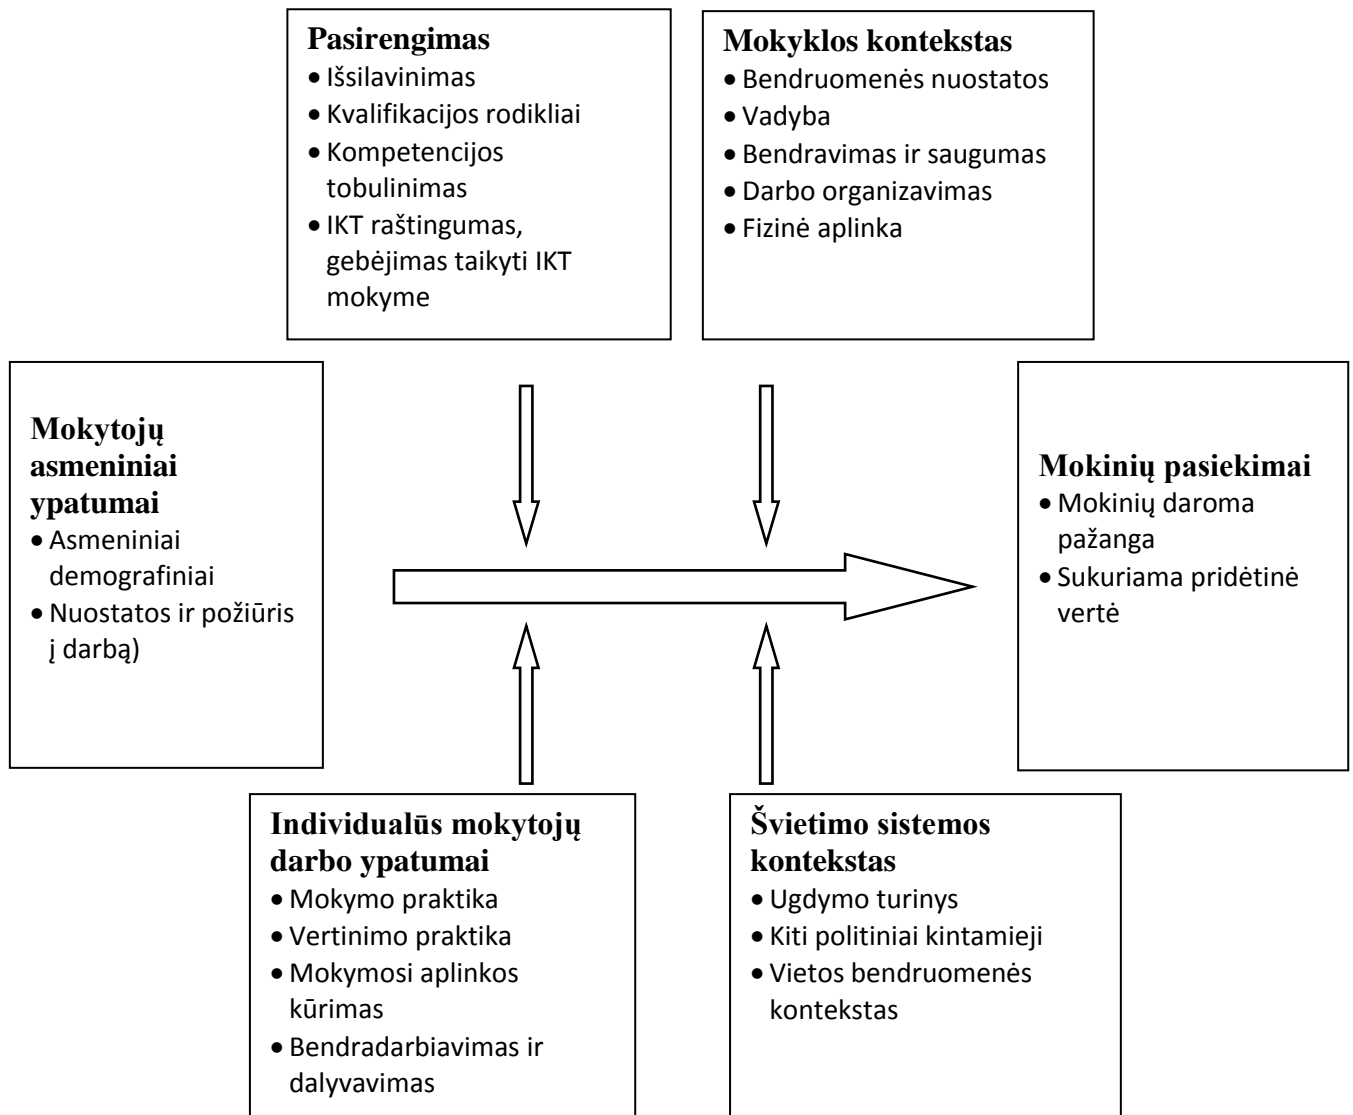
**Pasirengimas**
- Išsilavinimas
- Kvalifikacijos rodikliai
- Kompetencijos tobulinimas
- IKT raštingumas, gebėjimas taikyti IKT mokyme

**Mokyklos kontekstas**
- Bendruomenės nuostatos
- Vadyba
- Bendravimas ir saugumas
- Darbo organizavimas
- Fizinė aplinka

**Mokytojų asmeniniai ypatumai**
- Asmeniniai demografiniai
- Nuostatos ir požiūris į darbą)

**Mokinių pasiekimai**
- Mokinių daroma pažanga
- Sukuriama pridėtinė vertė

**Individualūs mokytojų darbo ypatumai**
- Mokymo praktika
- Vertinimo praktika
- Mokymosi aplinkos kūrimas
- Bendradarbiavimas ir dalyvavimas

**Švietimo sistemos kontekstas**
- Ugdymo turinys
- Kiti politiniai kintamieji
- Vietos bendruomenės kontekstas